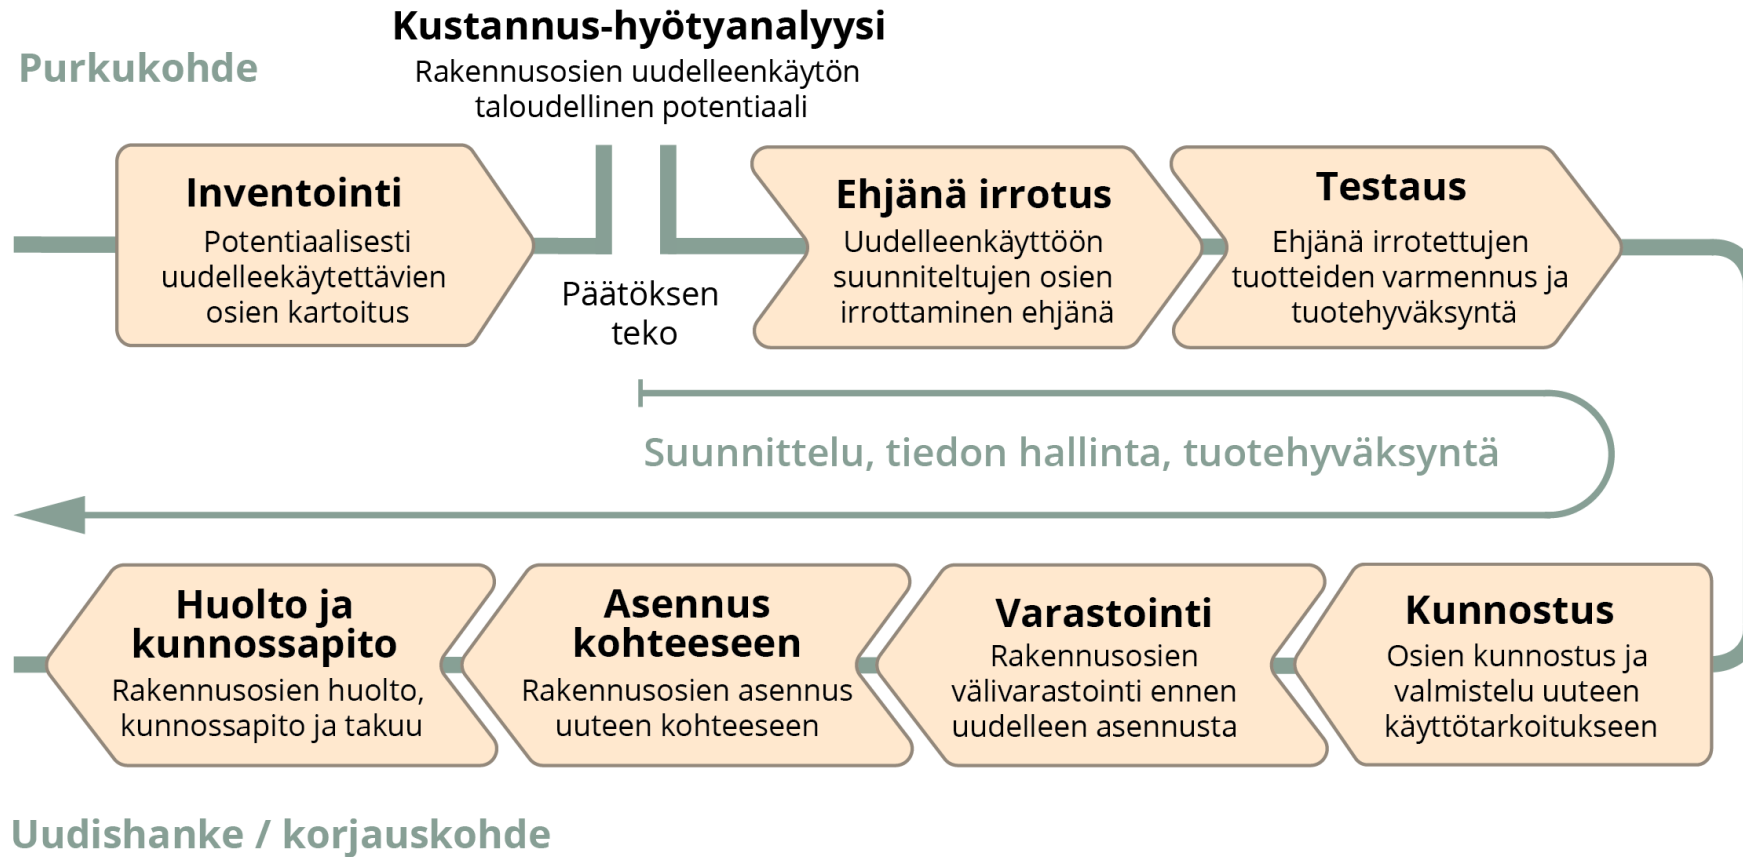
Purkukohde

Kustannus-hyötyanalyysi
Rakennusosien uudelleenkäytön taloudellinen potentiaali

Inventointi
Potentiaalisesti uudelleekäytettävien osien kartoitus

Päätöksen teko

Ehjänä irrotus
Uudelleenkäyttöön suunniteltujen osien irrottaminen ehjänä

Testaus
Ehjänä irrotettujen tuotteiden varmennus ja tuotehyväksyntä

Suunnittelu, tiedon hallinta, tuotehyväksyntä

Huolto ja kunnossapito
Rakennusosien huolto, kunnossapito ja takuu

Asennus kohteeseen
Rakennusosien asennus uuteen kohteeseen

Varastointi
Rakennusosien välivarastointi ennen uudelleen asennusta

Kunnostus
Osien kunnostus ja valmistelu uuteen käyttötarkoitukseen

Uudishanke / korjauskohde